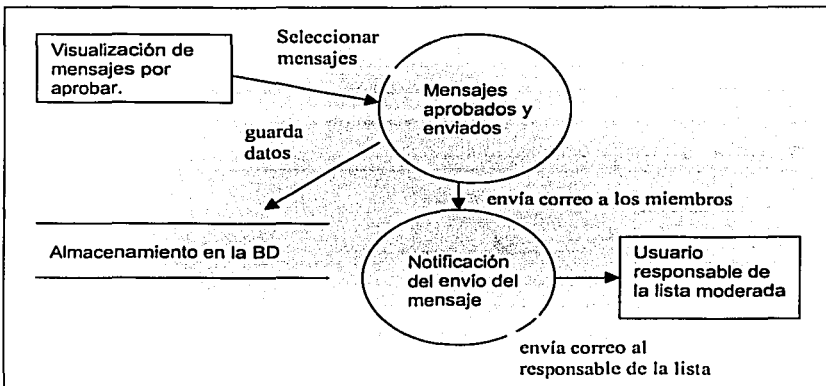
Visualización de mensajes por aprobar.

Seleccionar mensajes

Mensajes aprobados y enviados

guarda datos

envía correo a los miembros

Almacenamiento en la BD

Notificación del envío del mensaje

Usuario responsable de la lista moderada

envía correo al responsable de la lista